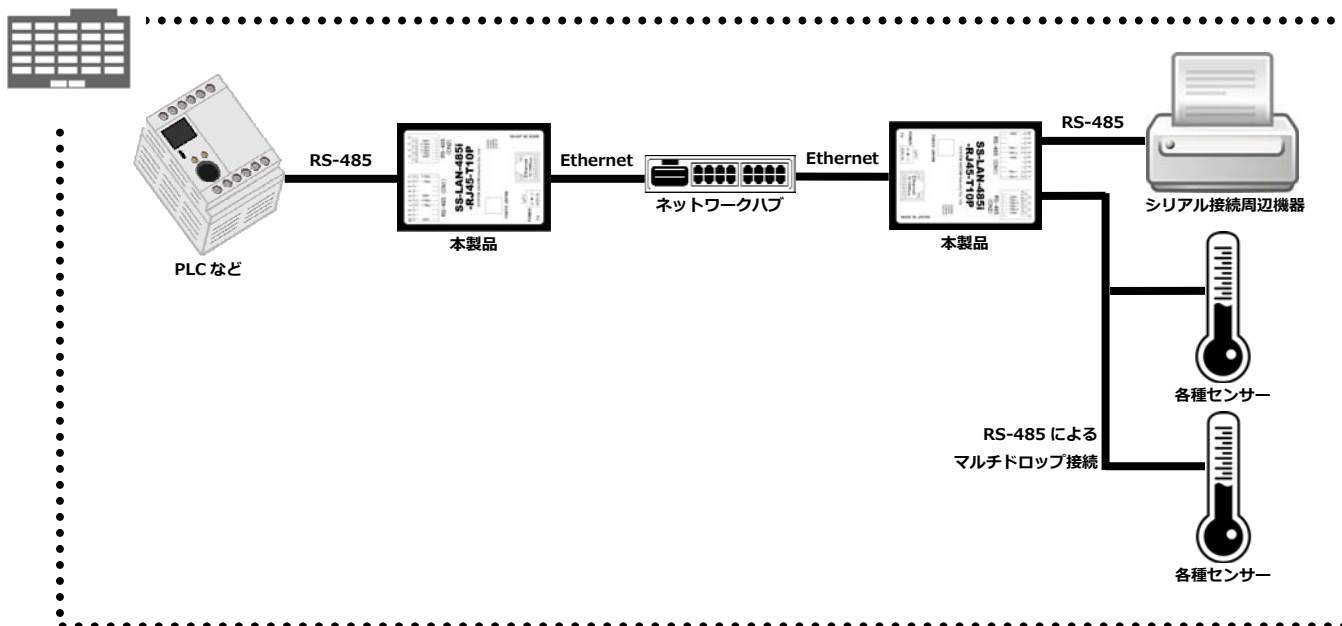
RS-485

SS-LAN-485i -RJ45-T10P

本製品

PLC など

Ethernet

ネットワークハブ

Ethernet

SS-LAN-485i -RJ45-T10P

本製品

RS-485

シリアル接続周辺機器

各種センサー

RS-485 による マルチドロップ接続

各種センサー